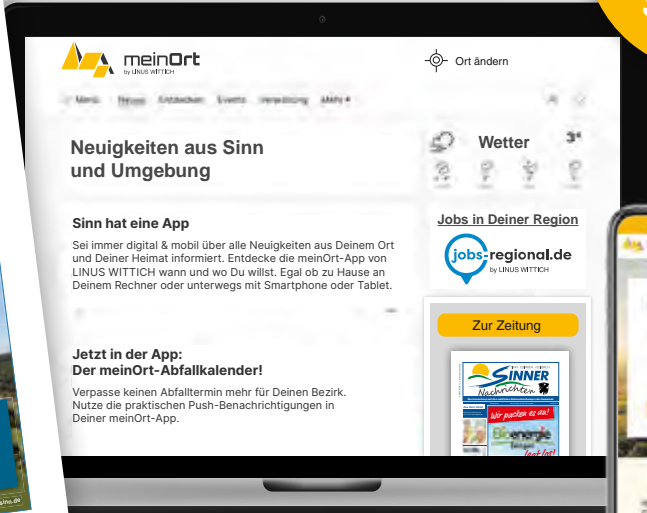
meinOrt
by LINUS WITTICH

Ort ändern

Menü Neues Entdecken Events Verwaltung Mehr

Neuigkeiten aus Sinn und Umgebung

Wetter 3°

Sinn hat eine App

Sei immer digital & mobil über alle Neuigkeiten aus Deinem Ort und Deiner Heimat informiert. Entdecke die meinOrt-App von LINUS WITTICH wann und wo Du willst. Egal ob zu Hause an Deinem Rechner oder unterwegs mit Smartphone oder Tablet.

Jobs in Deiner Region

jobs-regional.de
by LINUS WITTICH

Zur Zeitung

Jetzt in der App:
Der meinOrt-Abfallkalender!

Verpasse keinen Abfalltermin mehr für Deinen Bezirk. Nutze die praktischen Push-Benachrichtigungen in Deiner meinOrt-App.

SINNER Nachrichten

Wir packen es an!

Bioenergie

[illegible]

lest los!